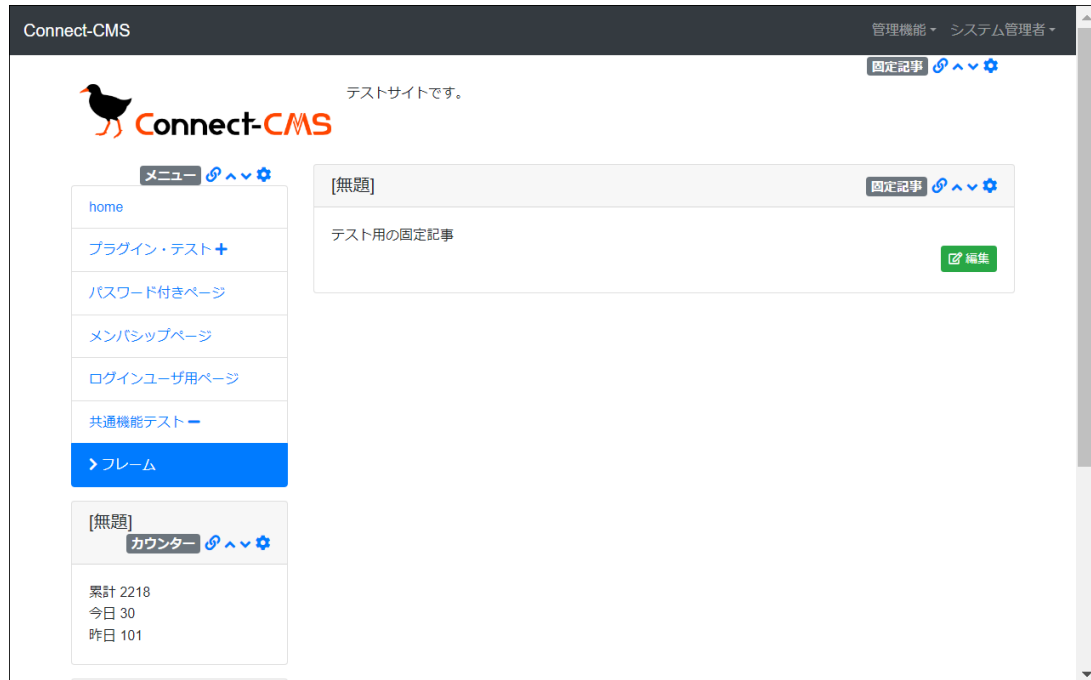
Connect-CMS

管理機能 ▾ システム管理者 ▾

固定記事

Connect-CMS

テストサイトです。

メニュー

home

プラグイン・テスト +

パスワード付きページ

メンバシップページ

ログインユーザ用ページ

共通機能テスト −

> フレーム

[無題]

固定記事

テスト用の固定記事

編集

[無題]

カウンター

累計 2218
今日 30
昨日 101